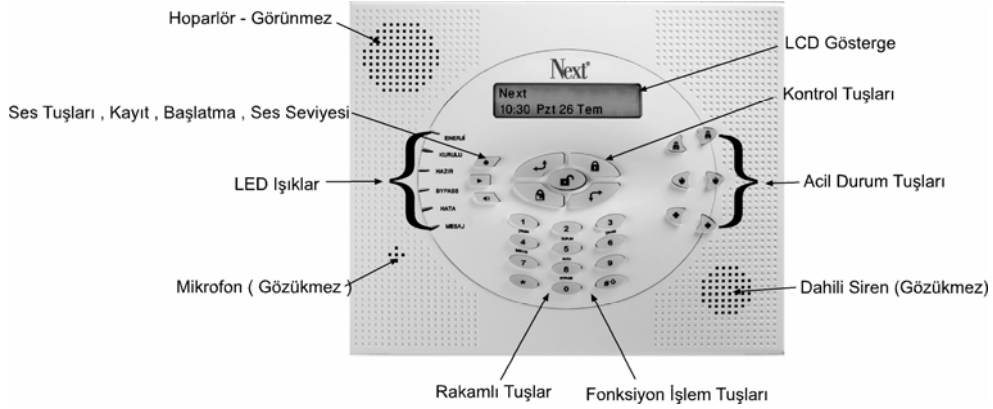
Hoparlör - Görünmez

Next

LCD Gösterge

Next
10:30 Pzt 26 Tem

Ses Tuşları , Kayıt , Başlatma , Ses Seviyesi

Kontrol Tuşları

ENERJİ
KURULU
HAZIR
BYPASS
HATA
MESAJ

LED Işıklar

Acil Durum Tuşları

1
2
3
4
5
6
7
8
9
*
0
#

Mikrofon ( Gözükmez )

Dahili Siren (Gözükmez)

Rakamlı Tuşlar

Fonksiyon İşlem Tuşları